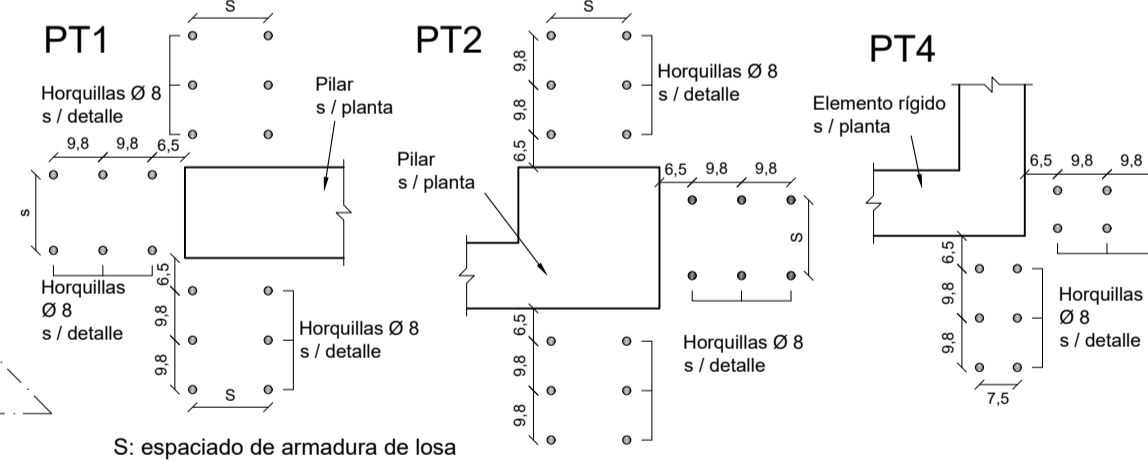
PT1

S

Horquillas Ø 8
s / detalle

Pilar
s / planta

9,8 9,8 6,5

s

Horquillas
Ø 8
s / detalle

6,5
9,8
9,8

Horquillas Ø 8
s / detalle

S

PT2

S

9,8
9,8
6,5

Horquillas Ø 8
s / detalle

Pilar
s / planta

6,5 9,8 9,8

S

6,5
9,8
9,8

Horquillas Ø 8
s / detalle

PT4

Elemento rígido
s / planta

6,5 9,8 9,8

6,5
9,8
9,8

Horquillas
Ø 8
s / detalle

7,5

S: espaciado de armadura de losa